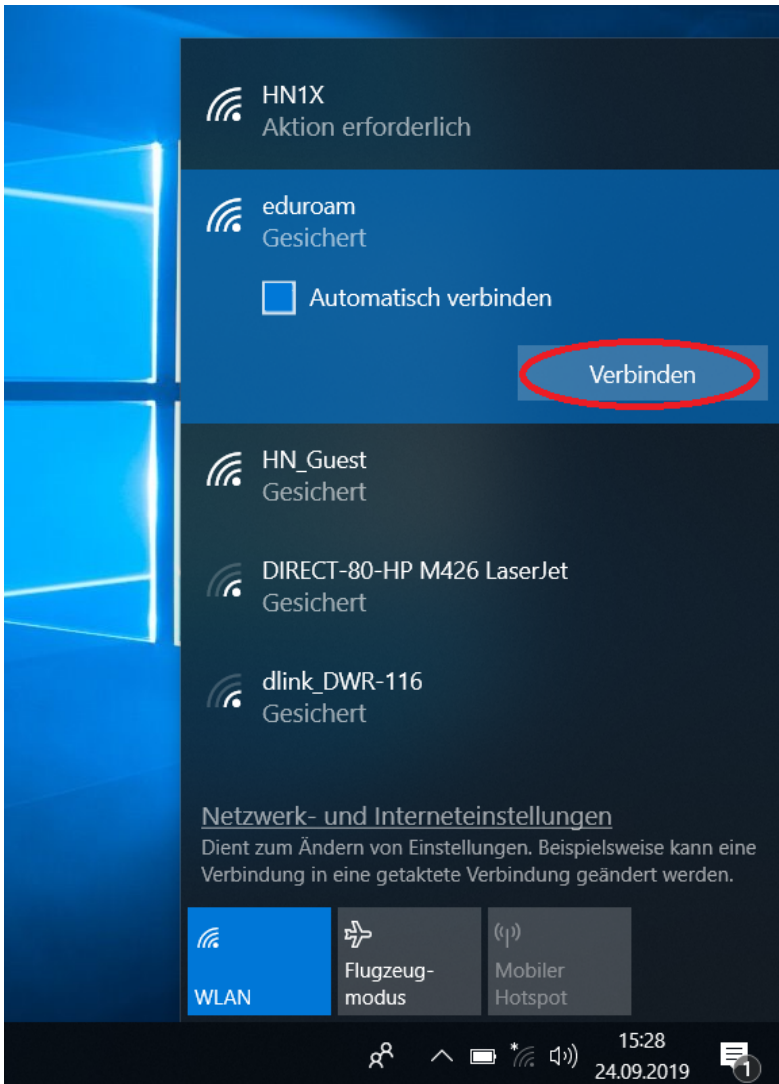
HN1X
Aktion erforderlich

eduroam
Gesichert

Automatisch verbinden

Verbinden

HN_Guest
Gesichert

DIRECT-80-HP M426 LaserJet
Gesichert

dlink_DWR-116
Gesichert

Netzwerk- und Interneteinstellungen
Dient zum Ändern von Einstellungen. Beispielsweise kann eine Verbindung in eine getaktete Verbindung geändert werden.

WLAN

Flugzeug-
modus

Mobiler
Hotspot

15:28
24.09.2019

1